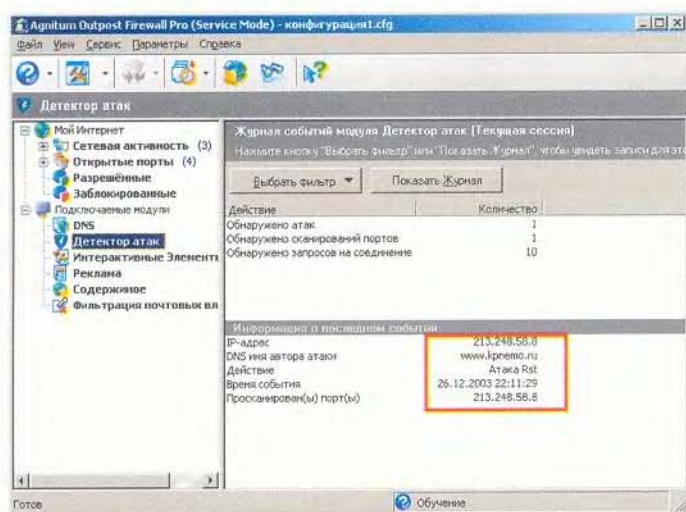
Agnitum Outpost Firewall Pro (Service Mode) - конфигурация1.cfg

Файл Вид Сервис Параметры Справка

Детектор атак

Мой Интернет
Сетевая активность (3)
Открытые порты (4)
Разрешённые
Заблокированные
Подключаемые модули
DNS
Детектор атак
Интерактивные Элементы
Реклама
Содержимое
Фильтрация почтовых вл

Журнал событий модуля Детектор атак (Текущая сессия)

Нажмите кнопку "Выбрать фильтр" или "Показать Журнал", чтобы увидеть записи для эт

Выбрать фильтр
Показать Журнал

| Действие | Количество |
|---|---|
| Обнаружено атак | 1 |
| Обнаружено сканирований портов | 1 |
| Обнаружено запросов на соединение | 10 |

Информация о последнем событии

| | |
|---|---|
| IP-адрес | 213.248.58.8 |
| DNS имя автора атаки | www.kpnemo.ru |
| Действие | Атака Rst |
| Время события | 26.12.2003 22:11:29 |
| Просканирован(ы) порт(ы) | 213.248.58.8 |

Готов
Обучение